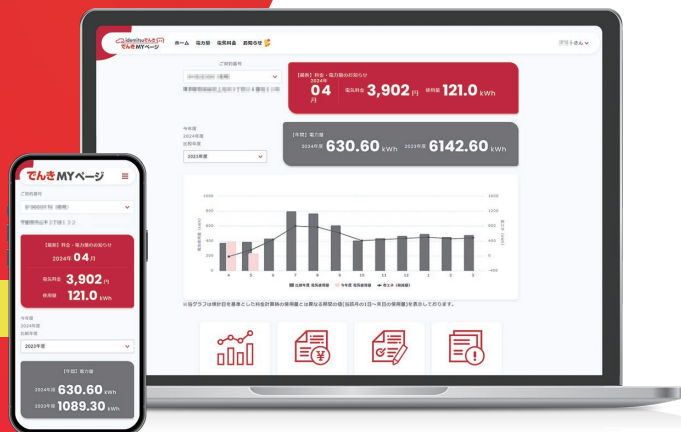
でんき MYページ

ホーム　電力量　電気料金　お知らせ

ご契約番号

【最新】料金・電力量のお知らせ
2024年
04月
電気料金 3,902 円
使用量 121.0 kWh

今年度
2024年度
比較年度
2023年度

【年度】電力量
2024年度 630.60 kWh
2023年度 6142.60 kWh

4 5 6 7 8 9 10 11 12 1 2 3

※当グラフは検針日を基準とした料金計算時の使用量とは異なる期間の値（当該月の1日～末日の使用量）を表示しております。

でんき MYページ

ご契約番号

【最新】料金・電力量のお知らせ
2024年 04月
電気料金 3,902 円
使用量 121.0 kWh

今年度
2024年度
比較年度
2023年度

【年度】電力量
2024年度 630.60 kWh
2023年度 1089.30 kWh